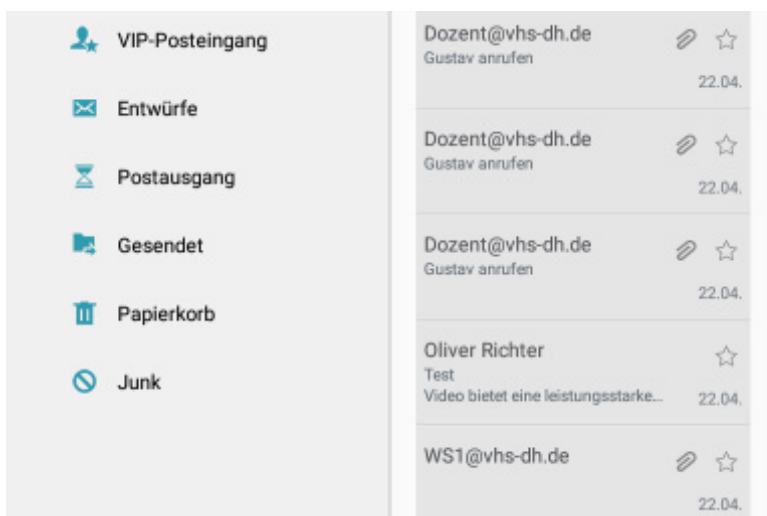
VIP-Posteingang

Entwürfe

Postausgang

Gesendet

Papierkorb

Junk

Dozent@vhs-dh.de
Gustav anrufen
22.04.

Dozent@vhs-dh.de
Gustav anrufen
22.04.

Dozent@vhs-dh.de
Gustav anrufen
22.04.

Oliver Richter
Test
Video bietet eine leistungsstarke...
22.04.

WS1@vhs-dh.de
22.04.